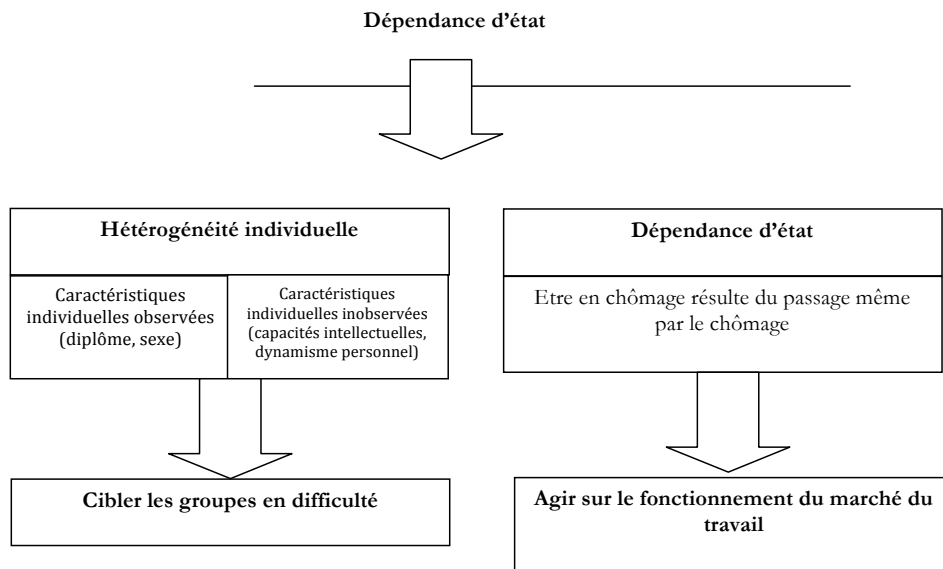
Dépendance d'état

Hétérogénéité individuelle

Caractéristiques individuelles observées (diplôme, sexe)

Caractéristiques individuelles inobservées (capacités intellectuelles, dynamisme personnel)

Cibler les groupes en difficulté

Dépendance d'état

Etre en chômage résulte du passage même par le chômage

Agir sur le fonctionnement du marché du travail